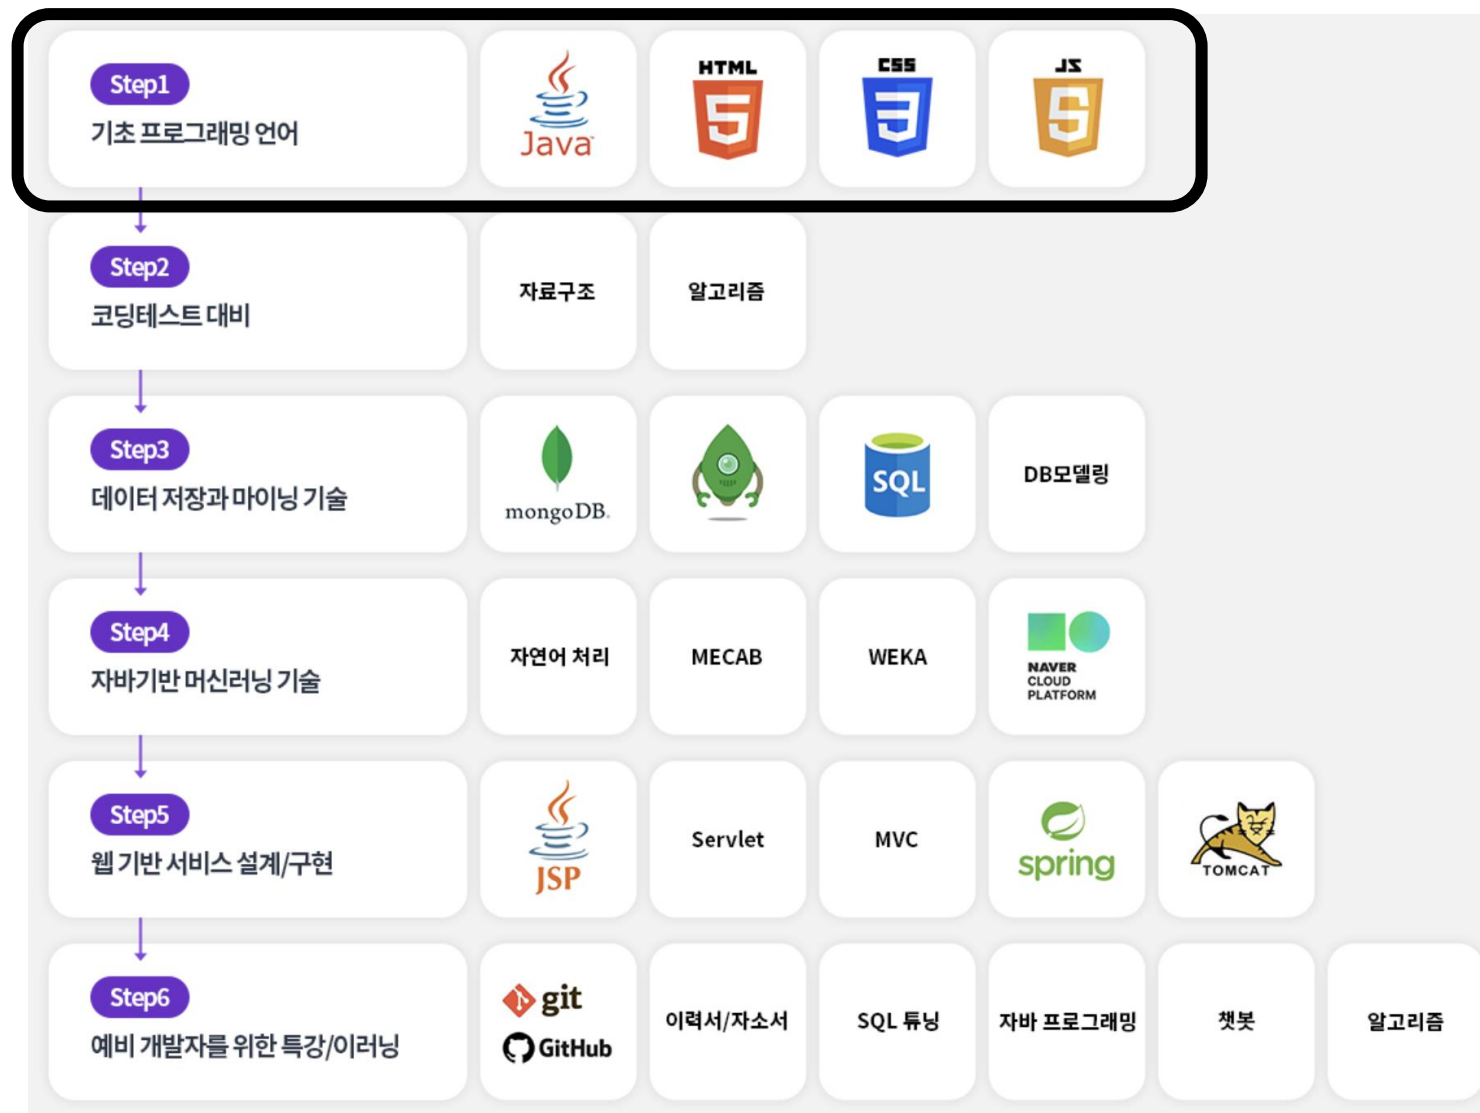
Step1
기초 프로그래밍 언어

Java

HTML 5

CSS 3

JS 5

Step2
코딩테스트 대비

자료구조

알고리즘

Step3
데이터 저장과 마이닝 기술

mongoDB.

SQL

DB모델링

Step4
자바기반 머신러닝 기술

자연어 처리

MECAB

WEKA

NAVER CLOUD PLATFORM

Step5
웹 기반 서비스 설계/구현

JSP

Servlet

MVC

spring

TOMCAT

Step6
예비 개발자를 위한 특강/이러닝

git
GitHub

이력서/자소서

SQL 튜닝

자바 프로그래밍

챗봇

알고리즘